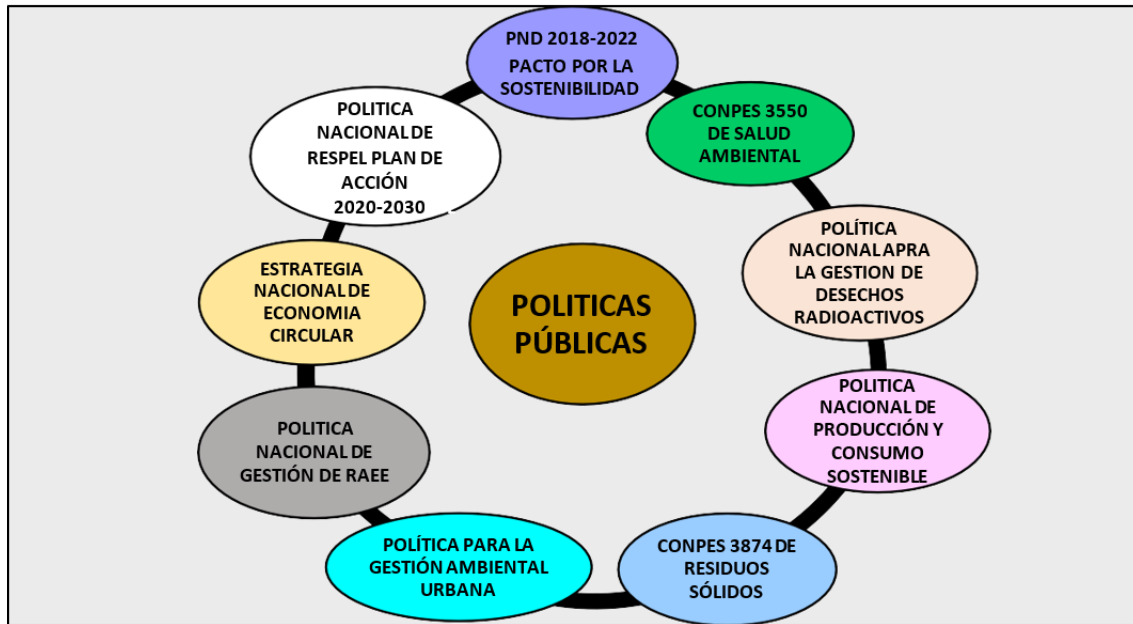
PND 2018-2022
PACTO POR LA SOSTENIBILIDAD

CONPES 3550 DE SALUD AMBIENTAL

POLÍTICA NACIONAL APRA LA GESTION DE DESECHOS RADIOACTIVOS

POLITICA NACIONAL DE PRODUCCIÓN Y CONSUMO SOSTENIBLE

CONPES 3874 DE RESIDUOS SÓLIDOS

POLÍTICA PARA LA GESTIÓN AMBIENTAL URBANA

POLITICA NACIONAL DE GESTIÓN DE RAEE

ESTRATEGIA NACIONAL DE ECONOMIA CIRCULAR

POLITICA NACIONAL DE RESPEL PLAN DE ACCIÓN 2020-2030

POLITICAS PÚBLICAS